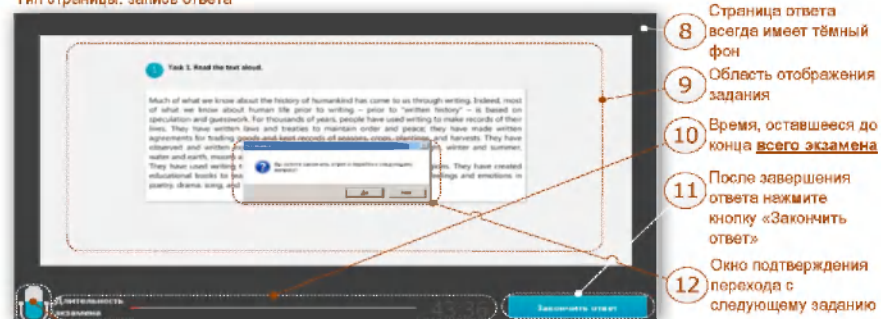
Тип страницы: запись ответа

1 Task 1. Read the text aloud.

Much of what we know about the history of humankind has come to us through writing. Indeed, most of what we know about human life prior to writing – prior to "written history" – is based on speculation and guesswork. For thousands of years, people have used writing to make records of their lives. They have written laws and treaties to maintain order and peace; they have made written agreements for trading goods and kept records of seasons, crops, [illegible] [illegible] observed and written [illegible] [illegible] winter and summer, water and earth, moon a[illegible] They have used writing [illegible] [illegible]es. They have created educational books to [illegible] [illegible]elings and emotions in poetry, drama, song, and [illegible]

Вы хотите завершить ответ и перейти к следующему заданию?

Да Нет

Длительность экзамена

43:36

Закончить ответ

8 Страница ответа всегда имеет тёмный фон

9 Область отображения задания

10 Время, оставшееся до конца всего экзамена

11 После завершения ответа нажмите кнопку «Закончить ответ»

12 Окно подтверждения перехода с следующему заданию